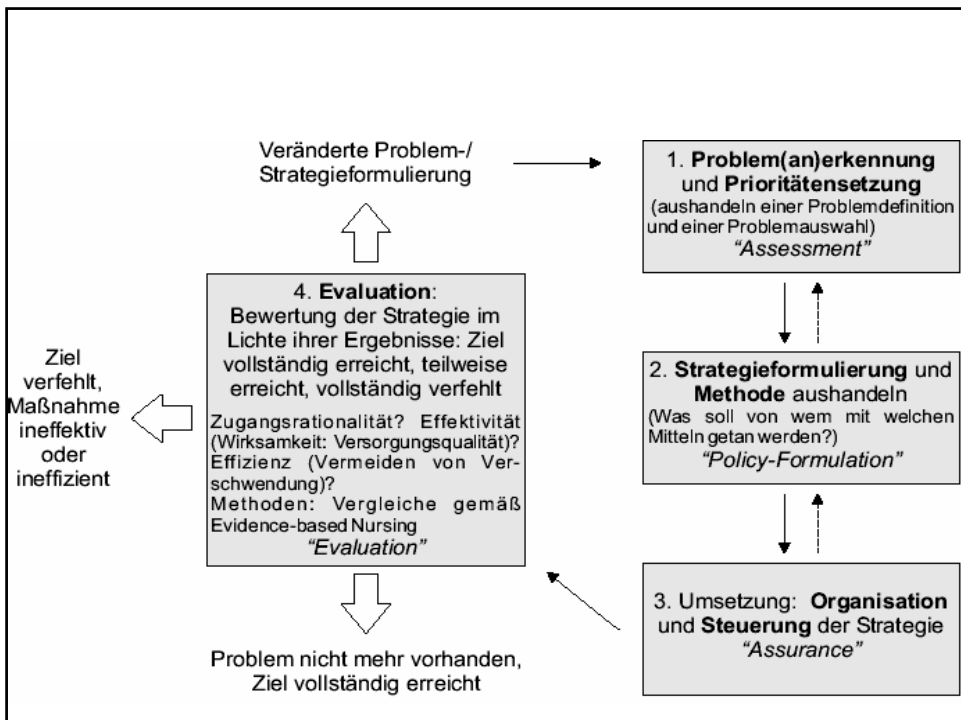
Veränderte Problem-/ Strategieformulierung

1. **Problem(an)erkennung** und **Prioritätensetzung** (aushandeln einer Problemdefinition und einer Problemauswahl) *"Assessment"*

4. **Evaluation**: Bewertung der Strategie im Lichte ihrer Ergebnisse: Ziel vollständig erreicht, teilweise erreicht, vollständig verfehlt

Zugangsrationalität? Effektivität (Wirksamkeit: Versorgungsqualität)? Effizienz (Vermeiden von Verschwendung)? Methoden: Vergleiche gemäß Evidence-based Nursing *"Evaluation"*

Ziel verfehlt, Maßnahme ineffektiv oder ineffizient

2. **Strategieformulierung** und **Methode** aushandeln (Was soll von wem mit welchen Mitteln getan werden?) *"Policy-Formulation"*

3. Umsetzung: **Organisation** und **Steuerung** der Strategie *"Assurance"*

Problem nicht mehr vorhanden, Ziel vollständig erreicht